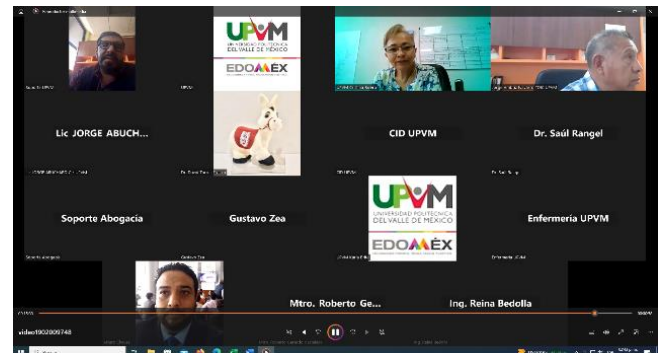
UPVM
UNIVERSIDAD POLITÉCNICA DEL VALLE DE MÉXICO
EDOMÉX

Lic JORGE ABUCH...

CID UPVM

Dr. Saúl Rangel

Soporte Abogacía

Gustavo Zea

UPVM
UNIVERSIDAD POLITÉCNICA DEL VALLE DE MÉXICO
EDOMÉX

Enfermería UPVM

Mtro. Roberto Ge...

Ing. Reina Bedolla

video1902809748